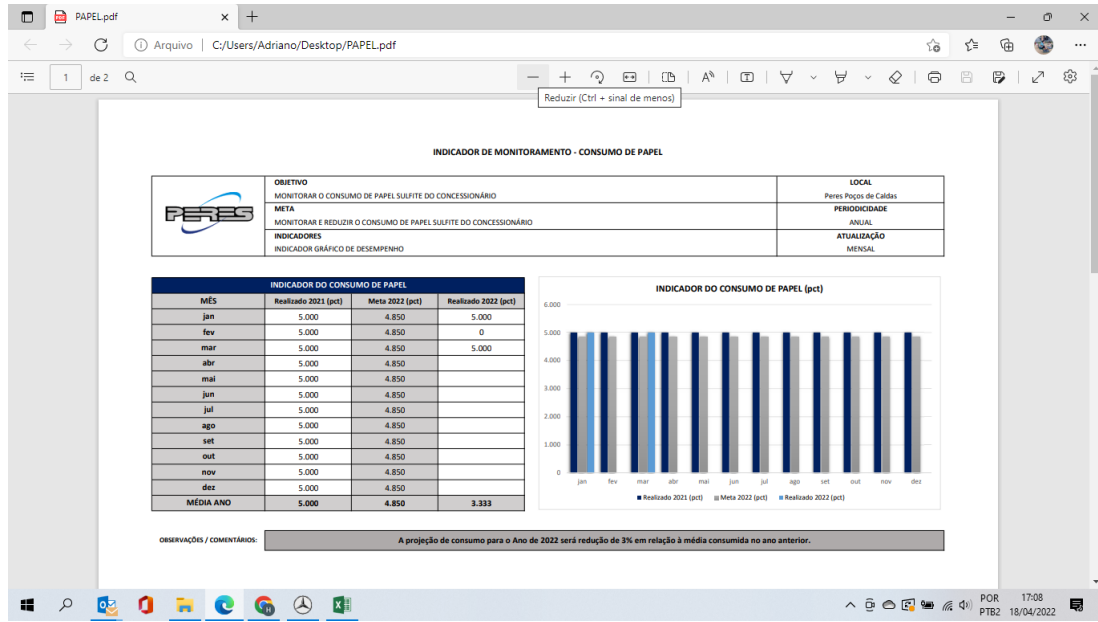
PAPEL.pdf

Arquivo | C:/Users/Adriano/Desktop/PAPEL.pdf

1 de 2

Reduzir (Ctrl + sinal de menos)

INDICADOR DE MONITORAMENTO - CONSUMO DE PAPEL

PERES

| OBJETIVO | LOCAL |
|---|---|
| MONITORAR O CONSUMO DE PAPEL SULFITE DO CONCESSIONÁRIO | Peres Poços de Caldas |
| META | PERIODICIDADE |
| MONITORAR E REDUZIR O CONSUMO DE PAPEL SULFITE DO CONCESSIONÁRIO | ANUAL |
| INDICADORES | ATUALIZAÇÃO |
| INDICADOR GRÁFICO DE DESEMPENHO | MENSAL |

INDICADOR DO CONSUMO DE PAPEL

| MÊS | Realizado 2021 (pct) | Meta 2022 (pct) | Realizado 2022 (pct) |
|---|---|---|---|
| jan | 5.000 | 4.850 | 5.000 |
| fev | 5.000 | 4.850 | 0 |
| mar | 5.000 | 4.850 | 5.000 |
| abr | 5.000 | 4.850 | |
| mai | 5.000 | 4.850 | |
| jun | 5.000 | 4.850 | |
| jul | 5.000 | 4.850 | |
| ago | 5.000 | 4.850 | |
| set | 5.000 | 4.850 | |
| out | 5.000 | 4.850 | |
| nov | 5.000 | 4.850 | |
| dez | 5.000 | 4.850 | |
| MÉDIA ANO | 5.000 | 4.850 | 3.333 |

INDICADOR DO CONSUMO DE PAPEL (pct)

6.000
5.000
4.000
3.000
2.000
1.000
0

jan fev mar abr mai jun jul ago set out nov dez

Realizado 2021 (pct) Meta 2022 (pct) Realizado 2022 (pct)

OBSERVAÇÕES / COMENTÁRIOS:

A projeção de consumo para o Ano de 2022 será redução de 3% em relação à média consumida no ano anterior.

POR PTB2 17:08 18/04/2022